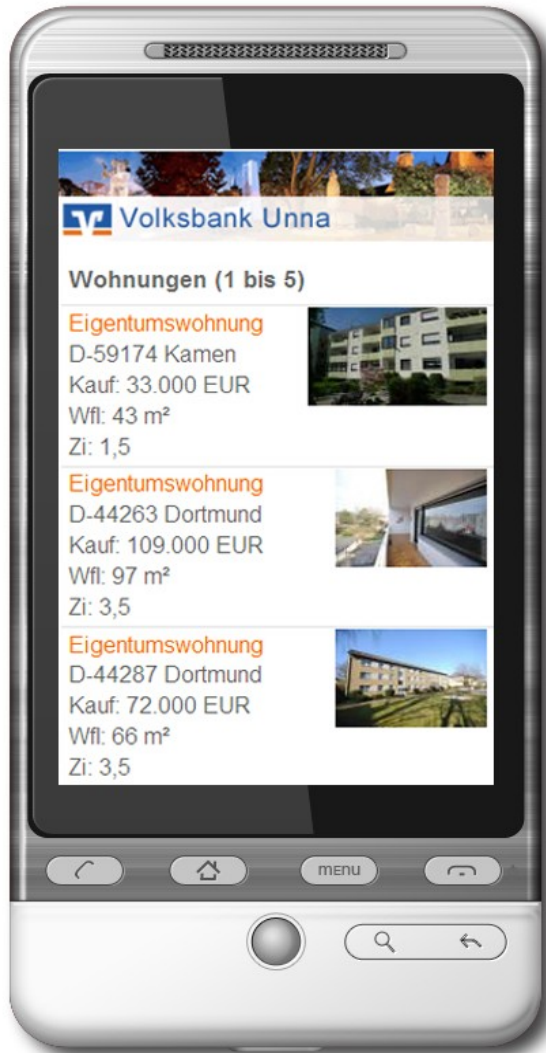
Volksbank Unna

Wohnungen (1 bis 5)

Eigentumswohnung
D-59174 Kamen
Kauf: 33.000 EUR
Wfl: 43 m²
Zi: 1,5

Eigentumswohnung
D-44263 Dortmund
Kauf: 109.000 EUR
Wfl: 97 m²
Zi: 3,5

Eigentumswohnung
D-44287 Dortmund
Kauf: 72.000 EUR
Wfl: 66 m²
Zi: 3,5

menu